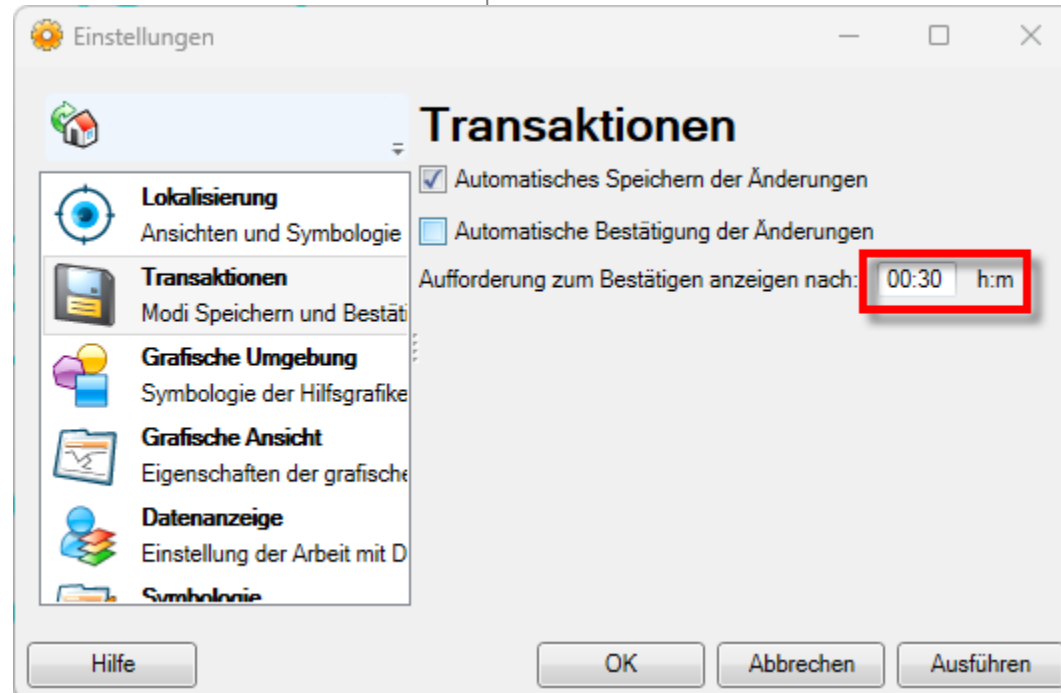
Einstellungen

Lokalisierung
Ansichten und Symbologie

Transaktionen
Modi Speichern und Bestäti

Grafische Umgebung
Symbologie der Hilfsgrafike

Grafische Ansicht
Eigenschaften der grafische

Datenanzeige
Einstellung der Arbeit mit D

Symbologie

Transaktionen

Automatisches Speichern der Änderungen

Automatische Bestätigung der Änderungen

Aufforderung zum Bestätigen anzeigen nach: 00:30 h:m

Hilfe

OK

Abbrechen

Ausführen